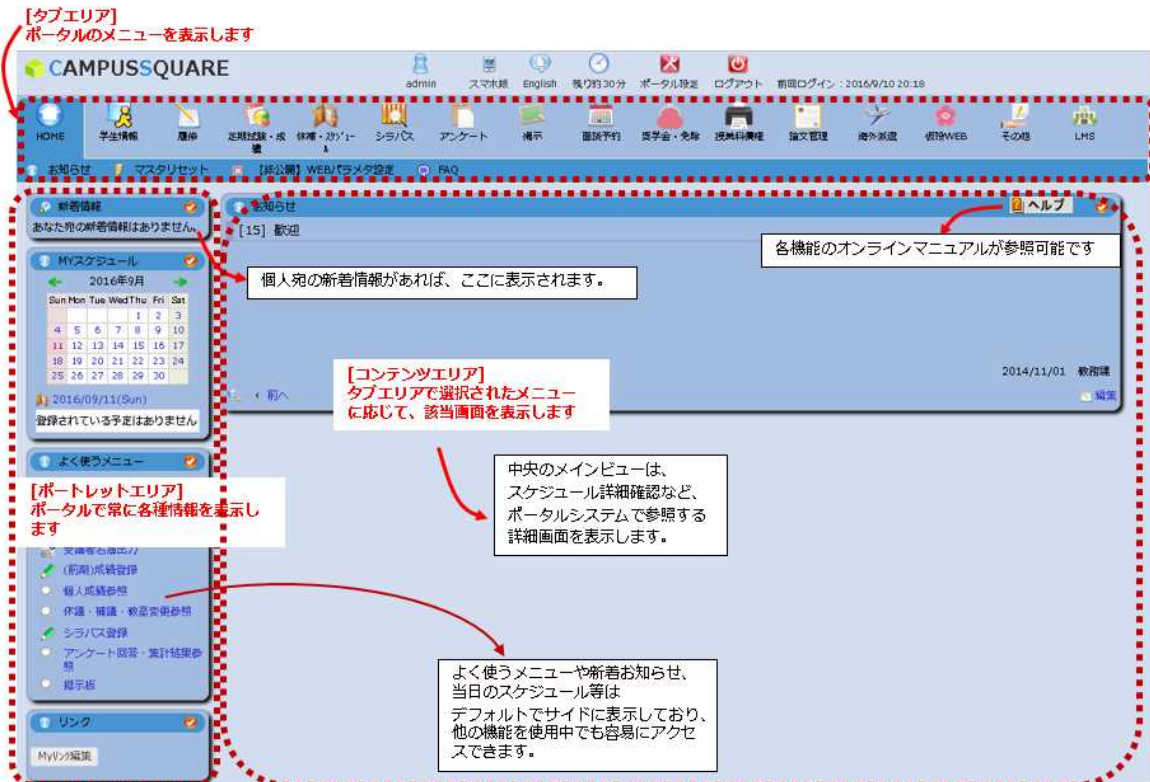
[タブエリア]
ポータルのメニューを表示します

CAMPUSSQUARE

admin　スマホ版　English　残り約30分　ポータル設定　ログアウト　前回ログイン：2016/9/10 20:18

HOME　学生情報　履修　定期試験・成績　休補・スケジュール　シラバス　アンケート　掲示　面談予約　奨学金・免除　授業料債権　論文管理　海外派遣　就職WEB　その他　LMS

お知らせ　マスタリセット　【非公開】WEBパラメタ設定　FAQ

新着情報
あなた宛の新着情報はありません。

MYスケジュール
2016年9月

| Sun | Mon | Tue | Wed | Thu | Fri | Sat |
|---|---|---|---|---|---|---|
| | | | | 1 | 2 | 3 |
| 4 | 5 | 6 | 7 | 8 | 9 | 10 |
| 11 | 12 | 13 | 14 | 15 | 16 | 17 |
| 18 | 19 | 20 | 21 | 22 | 23 | 24 |
| 25 | 26 | 27 | 28 | 29 | 30 | |

2016/09/11(Sun)
登録されている予定はありません

よく使うメニュー

[ポートレットエリア]
ポータルで常に各種情報を表示します

受講者名簿出力
(前期)成績登録
個人成績参照
休講・補講・教室変更参照
シラバス登録
アンケート回答・集計結果参照
掲示板

リンク
Myリンク編集

お知らせ　ヘルプ
[15] 歓迎

各機能のオンラインマニュアルが参照可能です

個人宛の新着情報があれば、ここに表示されます。

[コンテンツエリア]
タブエリアで選択されたメニューに応じて、該当画面を表示します

2014/11/01　教務課

前へ　編集

中央のメインビューは、スケジュール詳細確認など、ポータルシステムで参照する詳細画面を表示します。

よく使うメニューや新着お知らせ、当日のスケジュール等はデフォルトでサイドに表示しており、他の機能を使用中でも容易にアクセスできます。